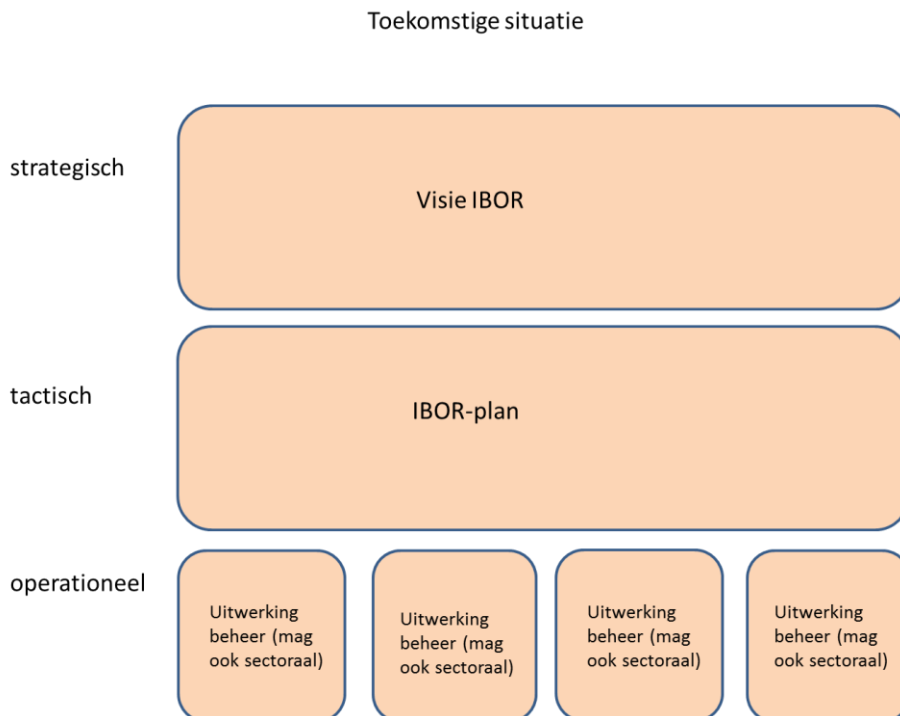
Toekomstige situatie

strategisch

Visie IBOR

tactisch

IBOR-plan

operationeel

Uitwerking beheer (mag ook sectoraal)

Uitwerking beheer (mag ook sectoraal)

Uitwerking beheer (mag ook sectoraal)

Uitwerking beheer (mag ook sectoraal)